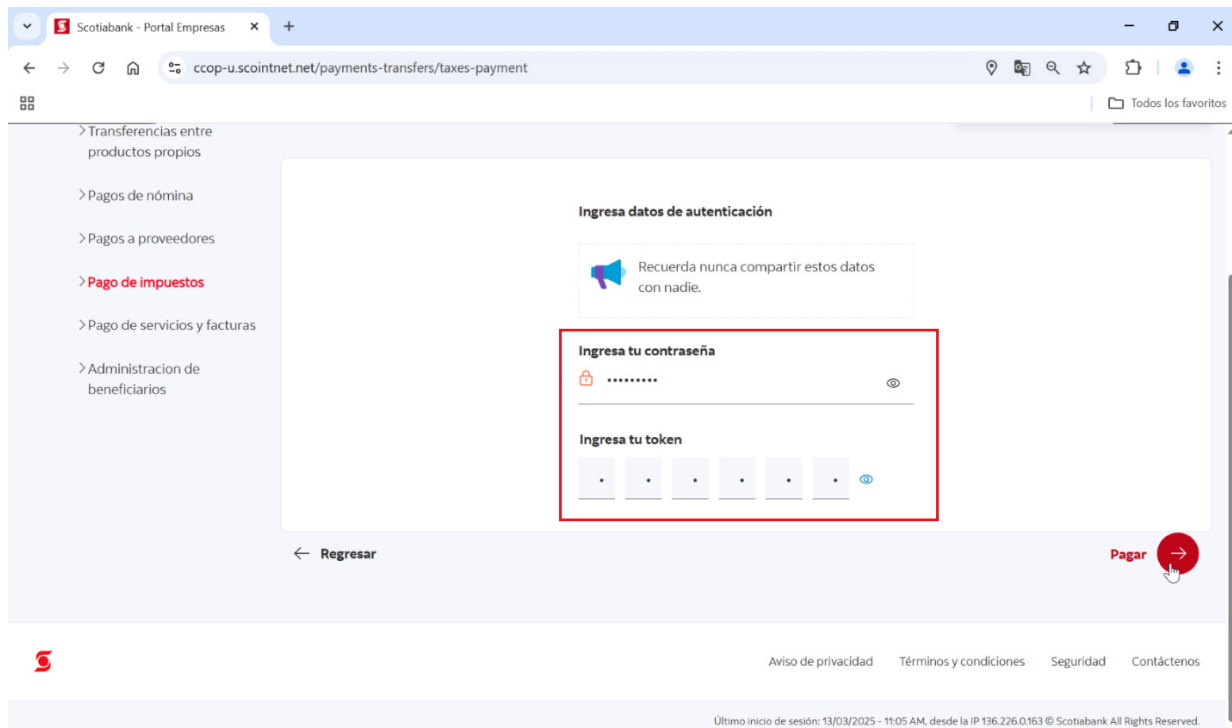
Scotiabank - Portal Empresas

ccop-u.scointnet.net/payments-transfers/taxes-payment

Todos los favoritos

> Transferencias entre productos propios

> Pagos de nómina

> Pagos a proveedores

> Pago de impuestos

> Pago de servicios y facturas

> Administracion de beneficiarios

Ingresa datos de autenticación

Recuerda nunca compartir estos datos con nadie.

Ingresa tu contraseña

•••••••••

Ingresa tu token

← Regresar

Pagar

Aviso de privacidad Términos y condiciones Seguridad Contáctenos

Último inicio de sesión: 13/03/2025 - 11:05 AM, desde la IP 136.226.0.163 © Scotiabank All Rights Reserved.